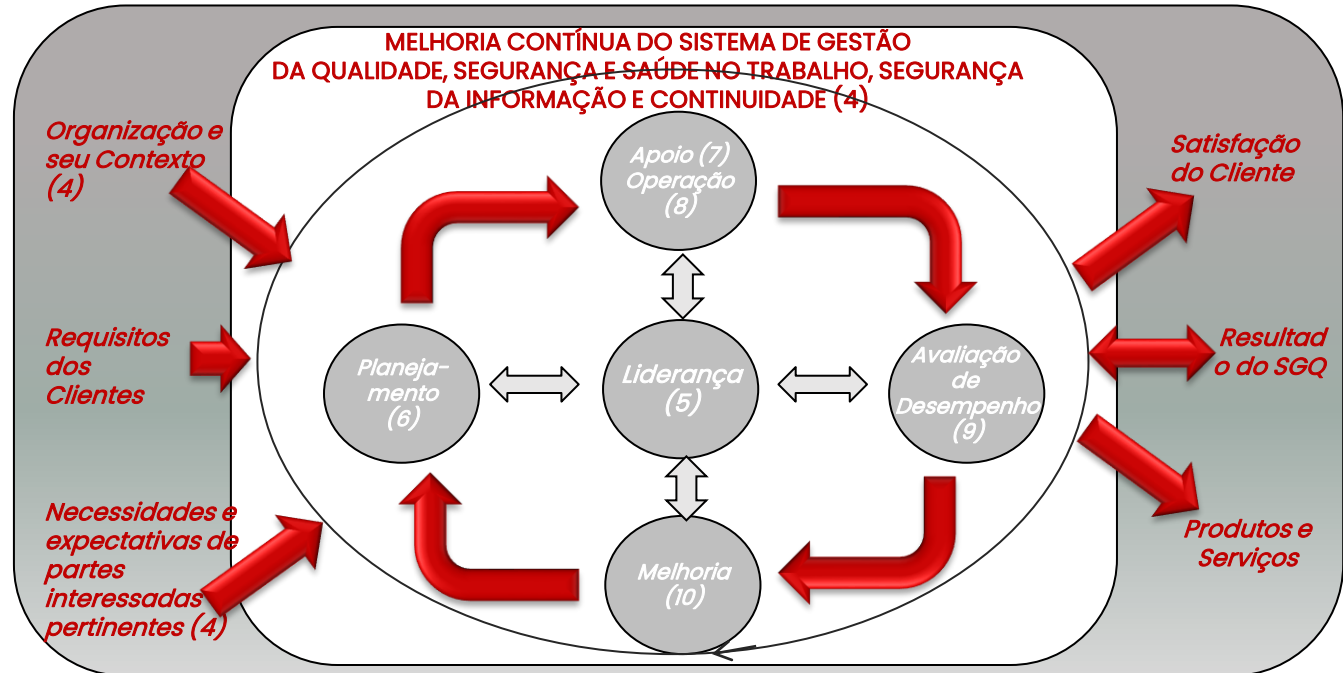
MELHORIA CONTÍNUA DO SISTEMA DE GESTÃO DA QUALIDADE, SEGURANÇA E SAÚDE NO TRABALHO, SEGURANÇA DA INFORMAÇÃO E CONTINUIDADE (4)

Organização e seu Contexto (4)

Requisitos dos Clientes

Necessidades e expectativas de partes interessadas pertinentes (4)

Apoio (7) Operação (8)

Planejamento (6)

Liderança (5)

Avaliação de Desempenho (9)

Melhoria (10)

Satisfação do Cliente

Resultad o do SGQ

Produtos e Serviços